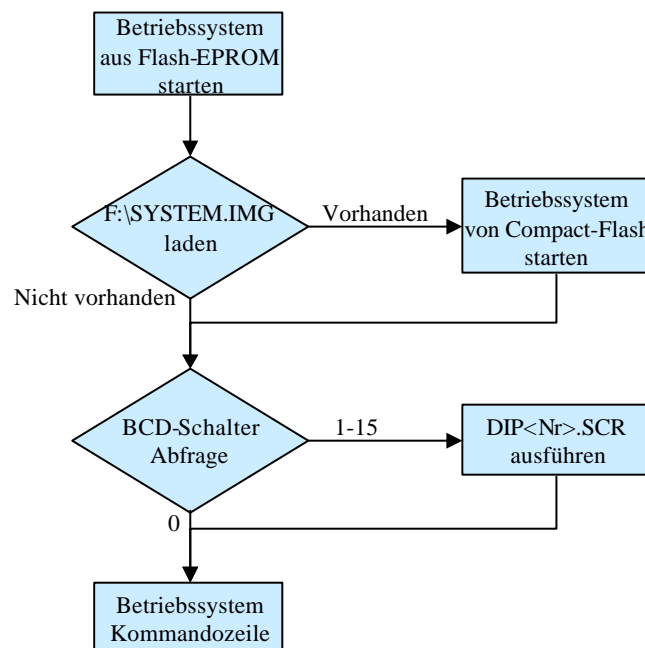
Betriebssystem aus Flash-EPROM starten

F:\SYSTEM.IMG laden

Vorhanden

Betriebssystem von Compact-Flash starten

Nicht vorhanden

BCD-Schalter Abfrage

1-15

DIP<Nr>.SCR ausführen

0

Betriebssystem Kommandozeile